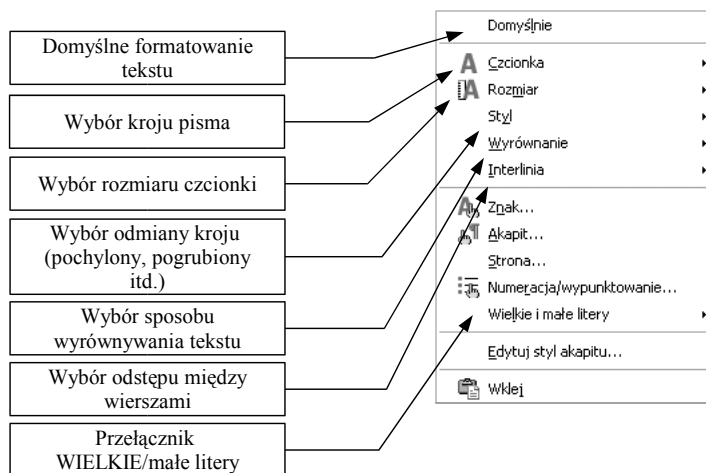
Domyślne formatowanie tekstu

Wybór kroju pisma

Wybór rozmiaru czcionki

Wybór odmiany kroju (pochylony, pogrubiony itd.)

Wybór sposobu wyrównywania tekstu

Wybór odstępu między wierszami

Przełącznik WIELKIE/małe litery

Domyślnie
Czcionka
Rozmiar
Styl
Wyrównanie
Interlinia
Znak...
Akapit...
Strona...
Numeracja/wypunktowanie...
Wielkie i małe litery
Edytuj styl akapitu...
Wklej